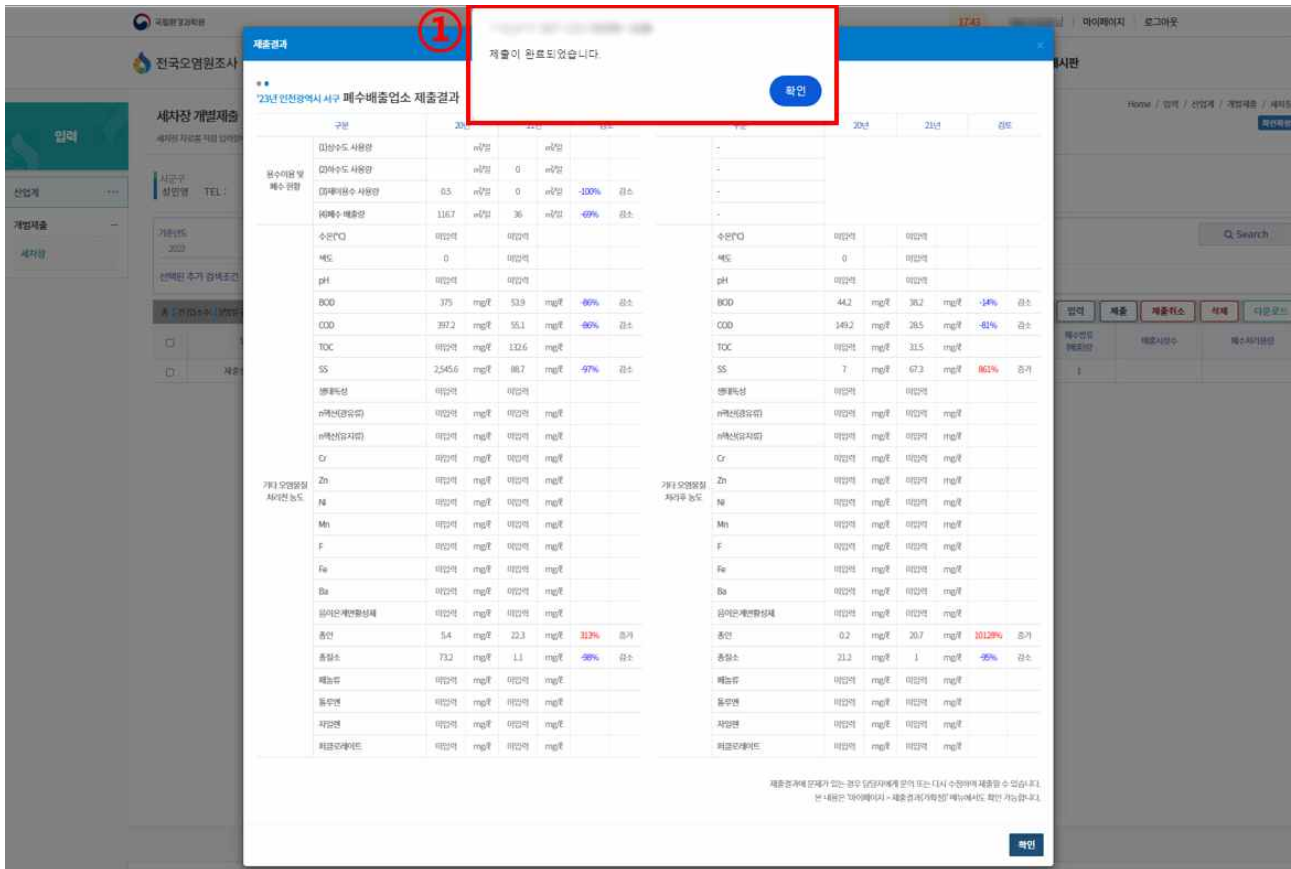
국립환경과학원

1743 | 마이페이지 | 로그아웃

전국오염원조사

시판

입력

세차장 개별제출

Home / 입력 / 산업계 / 개별제출 / 세차장

산업계 ···

개별제출 —

세차장

Q Search

입력 제출 제출취소 삭제 다운로드

제출결과

①

제출이 완료되었습니다.

확인

'23년 인천광역시 서구 폐수배출업소 제출결과

| 구분 | | 20년 | | 21년 | | 검토 | |
|---|---|---|---|---|---|---|---|
| 용수이용 및 폐수 현황 | (1)상수도 사용량 | | ㎥/일 | | ㎥/일 | | |
| | (2)하수도 사용량 | | ㎥/일 | 0 | ㎥/일 | | |
| | (3)재이용수 사용량 | 0.5 | ㎥/일 | 0 | ㎥/일 | -100% | 감소 |
| | (4)폐수 배출량 | 116.7 | ㎥/일 | 36 | ㎥/일 | -69% | 감소 |
| 기타 오염물질 처리전 농도 | 수온(℃) | 미입력 | | 미입력 | | | |
| | 색도 | 0 | | 미입력 | | | |
| | pH | 미입력 | | 미입력 | | | |
| | BOD | 375 | mg/ℓ | 53.9 | mg/ℓ | -86% | 감소 |
| | COD | 397.2 | mg/ℓ | 55.1 | mg/ℓ | -86% | 감소 |
| | TOC | 미입력 | mg/ℓ | 132.6 | mg/ℓ | | |
| | SS | 2,545.6 | mg/ℓ | 88.7 | mg/ℓ | -97% | 감소 |
| | 생태독성 | 미입력 | | 미입력 | | | |
| | n헥산(광유류) | 미입력 | mg/ℓ | 미입력 | mg/ℓ | | |
| | n헥산(동식물) | 미입력 | mg/ℓ | 미입력 | mg/ℓ | | |
| | Cr | 미입력 | mg/ℓ | 미입력 | mg/ℓ | | |
| | Zn | 미입력 | mg/ℓ | 미입력 | mg/ℓ | | |
| | Ni | 미입력 | mg/ℓ | 미입력 | mg/ℓ | | |
| | Mn | 미입력 | mg/ℓ | 미입력 | mg/ℓ | | |
| | F | 미입력 | mg/ℓ | 미입력 | mg/ℓ | | |
| | Fe | 미입력 | mg/ℓ | 미입력 | mg/ℓ | | |
| | Ba | 미입력 | mg/ℓ | 미입력 | mg/ℓ | | |
| | 음이온계면활성제 | 미입력 | mg/ℓ | 미입력 | mg/ℓ | | |
| | 총인 | 5.4 | mg/ℓ | 22.3 | mg/ℓ | 313% | 증가 |
| | 총질소 | 73.2 | mg/ℓ | 1.1 | mg/ℓ | -98% | 감소 |
| | 페놀류 | 미입력 | mg/ℓ | 미입력 | mg/ℓ | | |
| | 톨루엔 | 미입력 | mg/ℓ | 미입력 | mg/ℓ | | |
| | 자일렌 | 미입력 | mg/ℓ | 미입력 | mg/ℓ | | |
| | 퍼클로레이트 | 미입력 | mg/ℓ | 미입력 | mg/ℓ | | |

| 구분 | | 20년 | | 21년 | | 검토 | |
|---|---|---|---|---|---|---|---|
| | - | | | | | | |
| | - | | | | | | |
| | - | | | | | | |
| | - | | | | | | |
| 기타 오염물질 처리후 농도 | 수온(℃) | 미입력 | | 미입력 | | | |
| | 색도 | 0 | | 미입력 | | | |
| | pH | 미입력 | | 미입력 | | | |
| | BOD | 44.2 | mg/ℓ | 38.2 | mg/ℓ | -14% | 감소 |
| | COD | 149.2 | mg/ℓ | 28.5 | mg/ℓ | -81% | 감소 |
| | TOC | 미입력 | mg/ℓ | 31.5 | mg/ℓ | | |
| | SS | 7 | mg/ℓ | 67.3 | mg/ℓ | 861% | 증가 |
| | 생태독성 | 미입력 | | 미입력 | | | |
| | n헥산(광유류) | 미입력 | mg/ℓ | 미입력 | mg/ℓ | | |
| | n헥산(동식물) | 미입력 | mg/ℓ | 미입력 | mg/ℓ | | |
| | Cr | 미입력 | mg/ℓ | 미입력 | mg/ℓ | | |
| | Zn | 미입력 | mg/ℓ | 미입력 | mg/ℓ | | |
| | Ni | 미입력 | mg/ℓ | 미입력 | mg/ℓ | | |
| | Mn | 미입력 | mg/ℓ | 미입력 | mg/ℓ | | |
| | F | 미입력 | mg/ℓ | 미입력 | mg/ℓ | | |
| | Fe | 미입력 | mg/ℓ | 미입력 | mg/ℓ | | |
| | Ba | 미입력 | mg/ℓ | 미입력 | mg/ℓ | | |
| | 음이온계면활성제 | 미입력 | mg/ℓ | 미입력 | mg/ℓ | | |
| | 총인 | 0.2 | mg/ℓ | 20.7 | mg/ℓ | 10129% | 증가 |
| | 총질소 | 21.2 | mg/ℓ | 1 | mg/ℓ | -95% | 감소 |
| | 페놀류 | 미입력 | mg/ℓ | 미입력 | mg/ℓ | | |
| | 톨루엔 | 미입력 | mg/ℓ | 미입력 | mg/ℓ | | |
| | 자일렌 | 미입력 | mg/ℓ | 미입력 | mg/ℓ | | |
| | 퍼클로레이트 | 미입력 | mg/ℓ | 미입력 | mg/ℓ | | |

제출결과에 문제가 있는 경우 담당자에게 문의 또는 다시 수정하여 제출할 수 있습니다.
본 내용은 '마이페이지 > 제출결과(가확정)' 메뉴에서도 확인 가능합니다.

확인